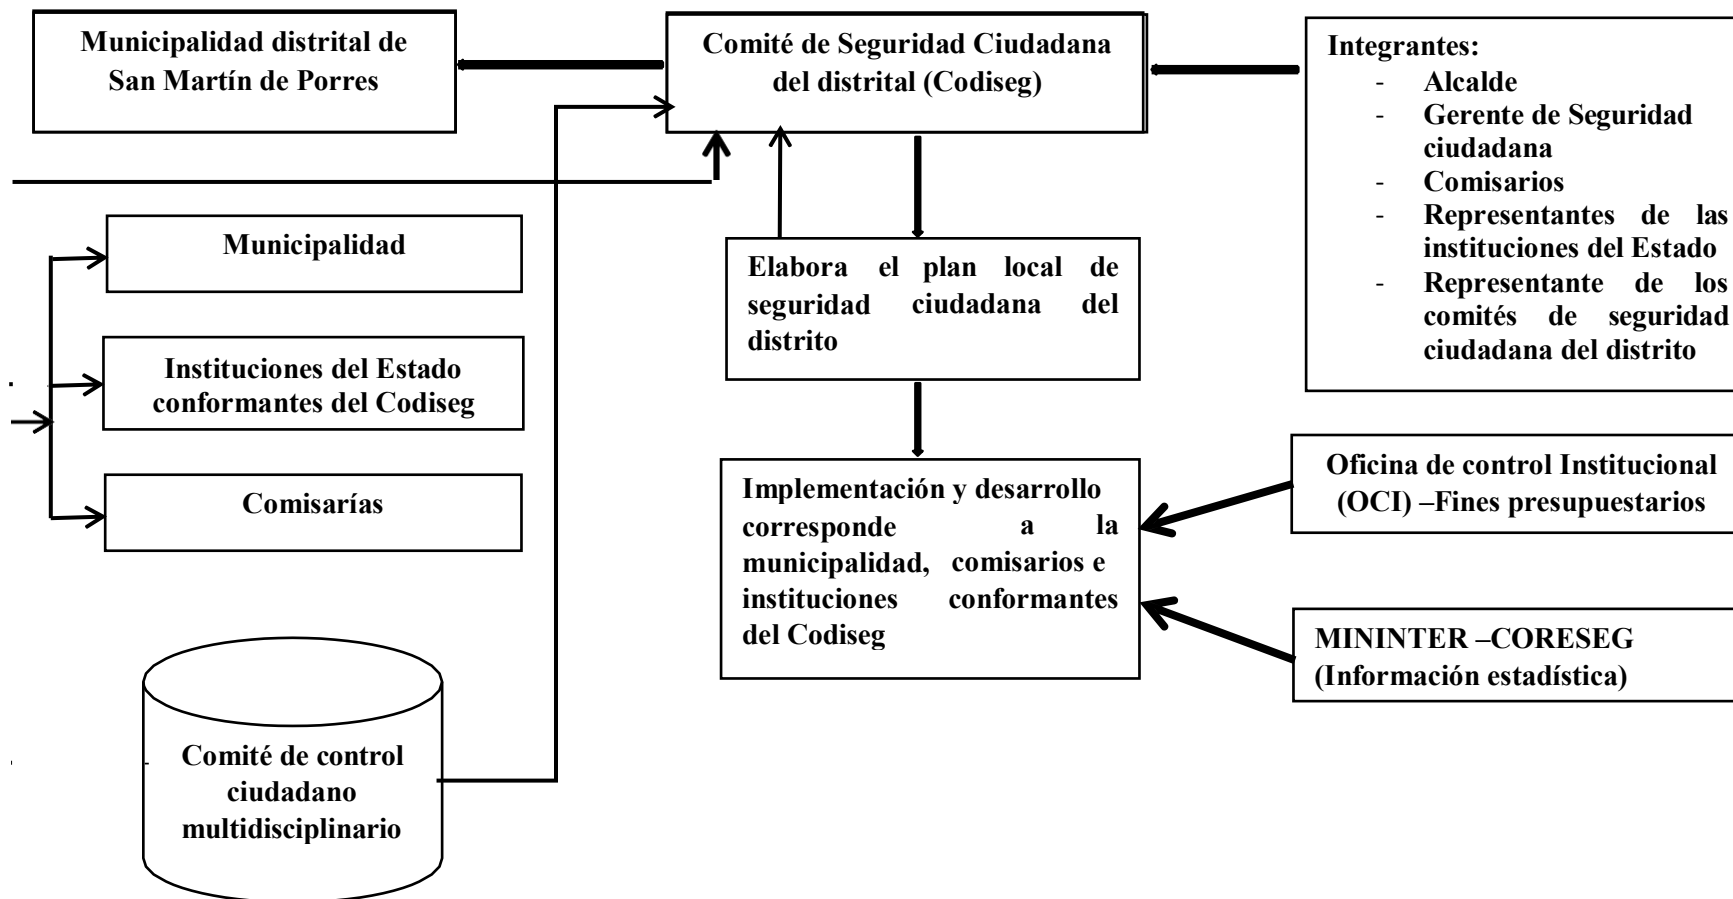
Municipalidad distrital de San Martín de Porres

Comité de Seguridad Ciudadana del distrital (Codiseg)

Integrantes:
- Alcalde
- Gerente de Seguridad ciudadana
- Comisarios
- Representantes de las instituciones del Estado
- Representante de los comités de seguridad ciudadana del distrito

Municipalidad

Instituciones del Estado conformantes del Codiseg

Comisarías

Elabora el plan local de seguridad ciudadana del distrito

Implementación y desarrollo corresponde a la municipalidad, comisarios e instituciones conformantes del Codiseg

Oficina de control Institucional (OCI) –Fines presupuestarios

MININTER –CORESEG (Información estadística)

Comité de control ciudadano multidisciplinario